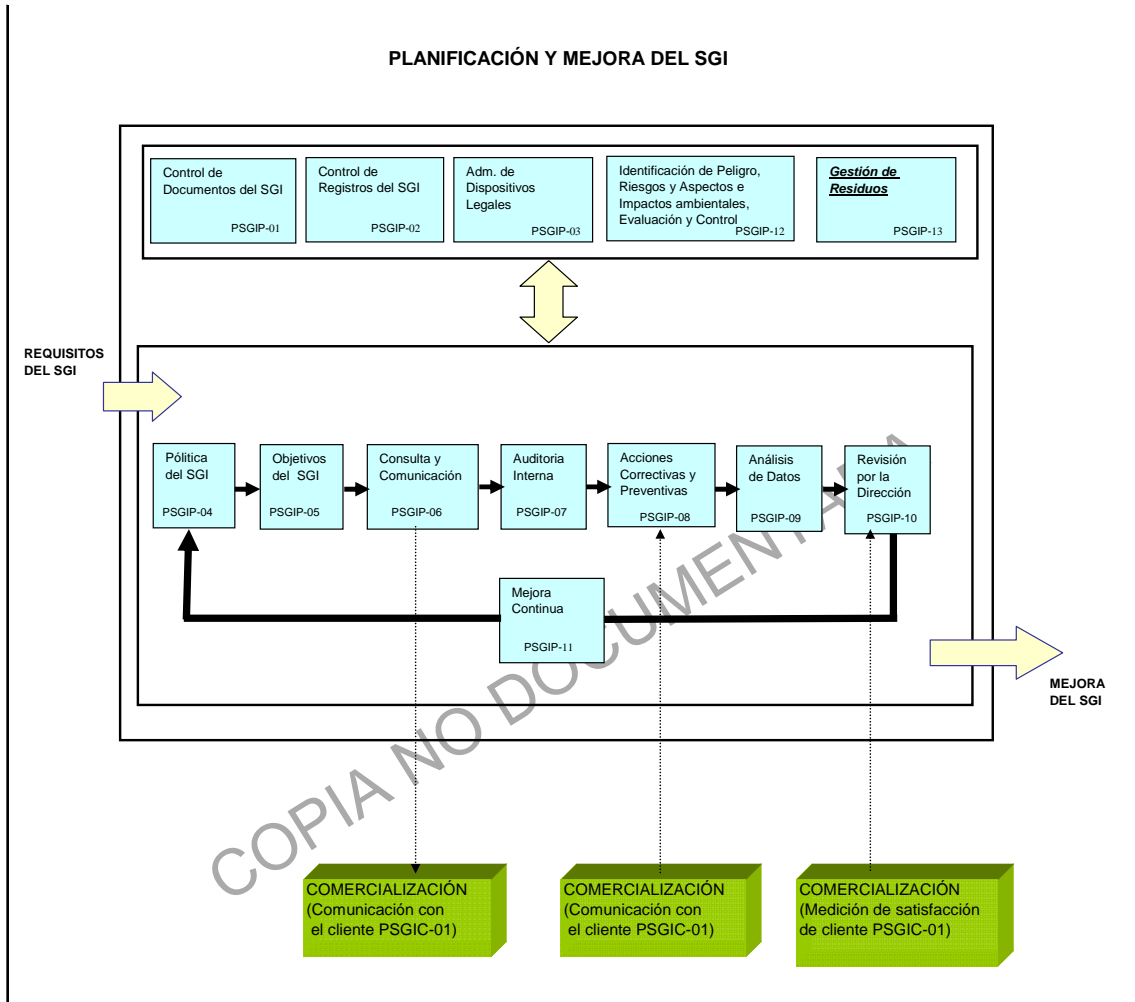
PLANIFICACIÓN Y MEJORA DEL SGI

Control de Documentos del SGI
PSGIP-01

Control de Registros del SGI
PSGIP-02

Adm. de Dispositivos Legales
PSGIP-03

Identificación de Peligro, Riesgos y Aspectos e Impactos ambientales, Evaluación y Control
PSGIP-12

Gestión de Residuos
PSGIP-13

REQUISITOS DEL SGI

Política del SGI
PSGIP-04

Objetivos del SGI
PSGIP-05

Consulta y Comunicación
PSGIP-06

Auditoria Interna
PSGIP-07

Acciones Correctivas y Preventivas
PSGIP-08

Análisis de Datos
PSGIP-09

Revisión por la Dirección
PSGIP-10

Mejora Continua
PSGIP-11

MEJORA DEL SGI

COPIA NO DOCUMENTADA

COMERCIALIZACIÓN (Comunicación con el cliente PSGIC-01)

COMERCIALIZACIÓN (Comunicación con el cliente PSGIC-01)

COMERCIALIZACIÓN (Medición de satisfacción de cliente PSGIC-01)